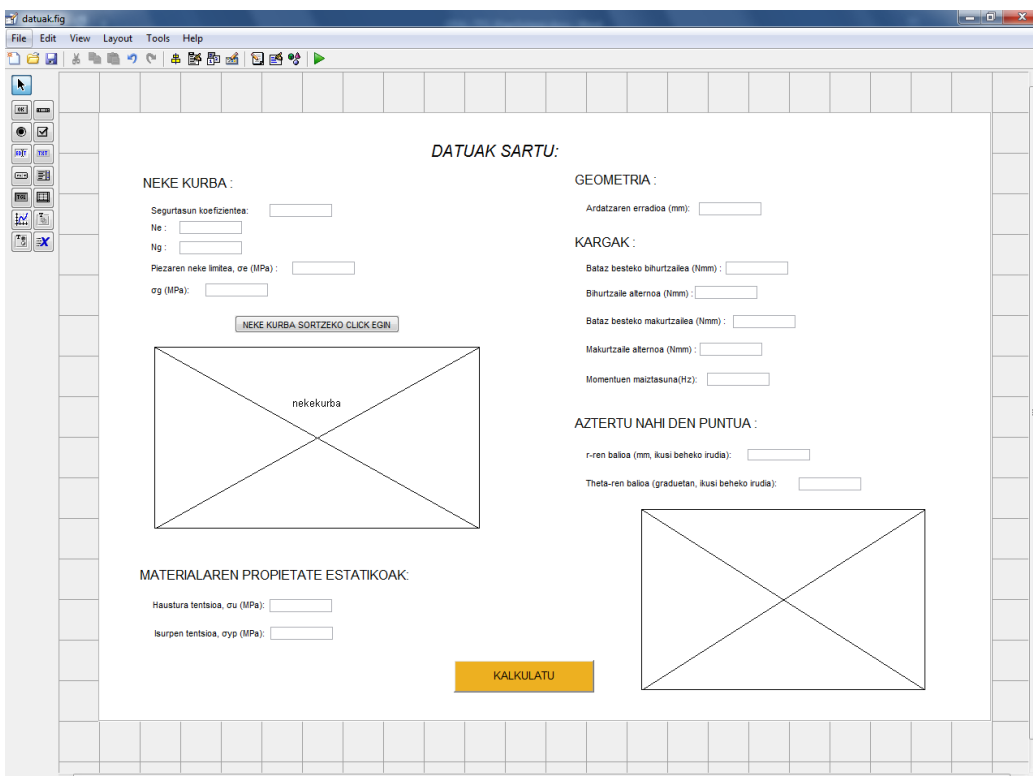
datuak.fig

File Edit View Layout Tools Help

DATUAK SARTU:

NEKE KURBA :

Segurtasun koefizientea:

Ne :

Ng :

Piezaren neke limitea, σe (MPa) :

σg (MPa):

NEKE KURBA SORTZEKO CLICK EGIN

nekekurba

MATERIALAREN PROPIETATE ESTATIKOAK:

Haustura tentsioa, σu (MPa):

Isurpen tentsioa, σyp (MPa):

GEOMETRIA :

Ardatzaren erradioa (mm):

KARGAK :

Bataz besteko bihurtzailea (Nmm) :

Bihurtzaile alternoa (Nmm) :

Bataz besteko makurtzailea (Nmm) :

Makurtzaile alternoa (Nmm) :

Momentuen maiztasuna(Hz):

AZTERTU NAHI DEN PUNTUA :

r-ren balioa (mm, ikusi beheko irudia):

Theta-ren balioa (graduetan, ikusi beheko irudia):

KALKULATU